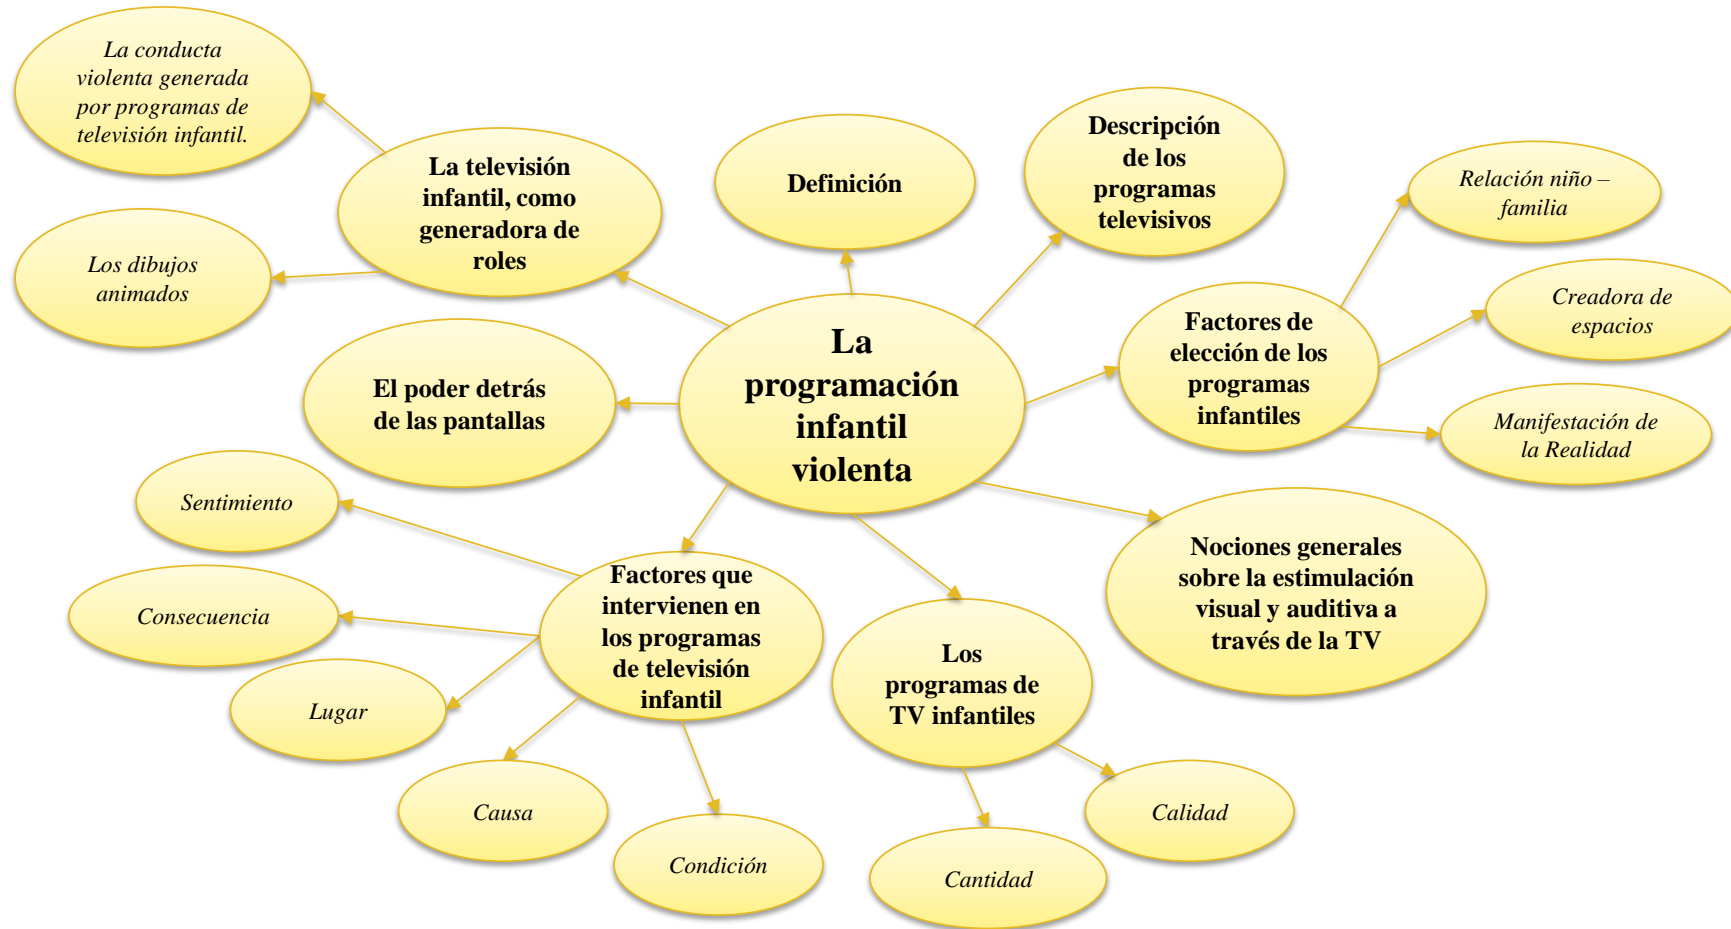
La programación infantil violenta

La televisión infantil, como generadora de roles

La conducta violenta generada por programas de televisión infantil.

Los dibujos animados

Definición

Descripción de los programas televisivos

Factores de elección de los programas infantiles

Relación niño – familia

Creadora de espacios

Manifestación de la Realidad

El poder detrás de las pantallas

Nociones generales sobre la estimulación visual y auditiva a través de la TV

Los programas de TV infantiles

Calidad

Cantidad

Factores que intervienen en los programas de televisión infantil

Sentimiento

Consecuencia

Lugar

Causa

Condición